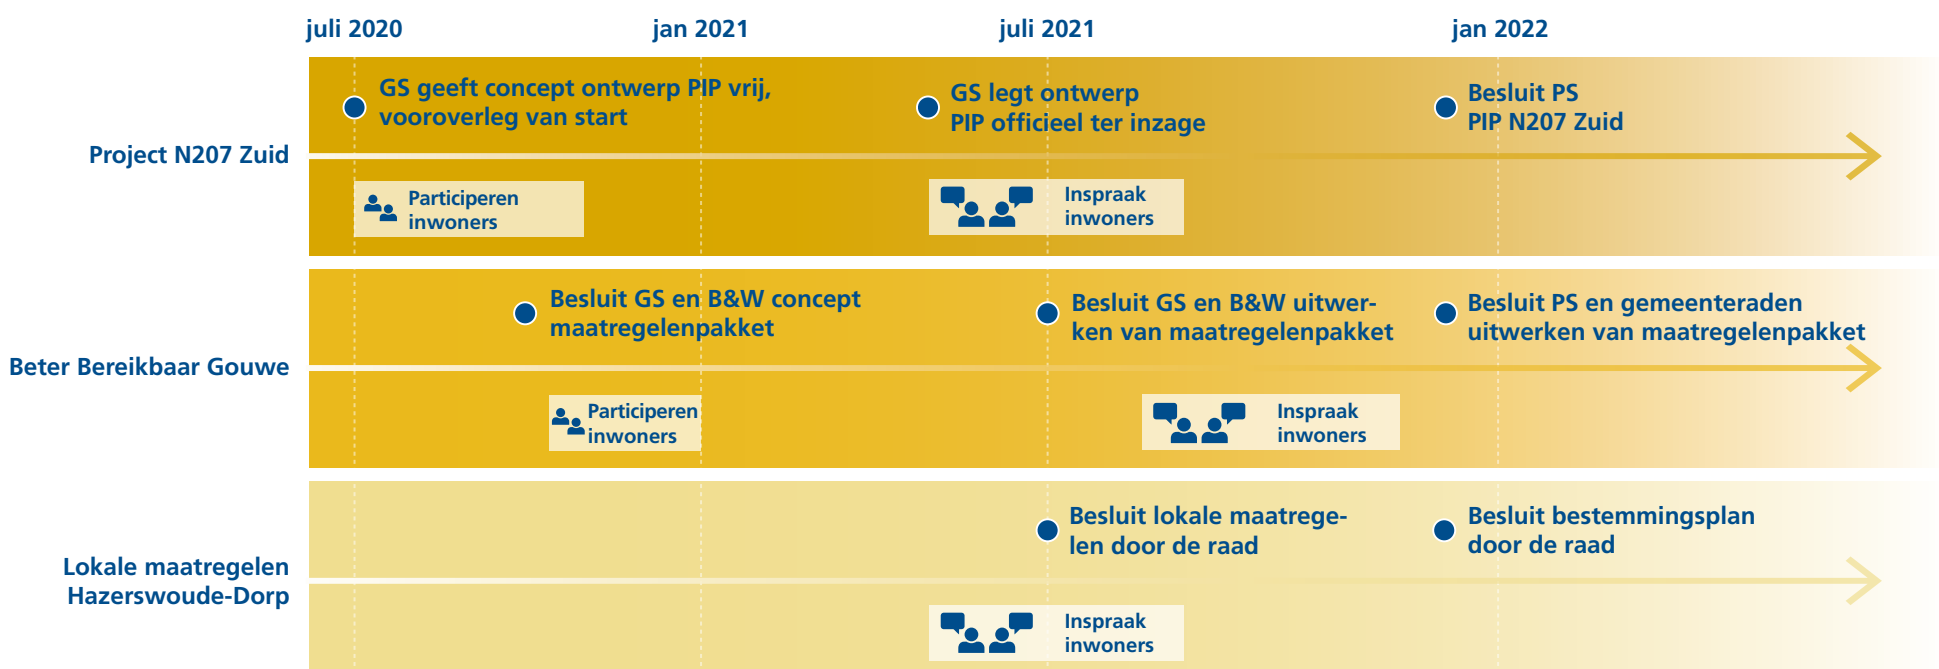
juli 2020 jan 2021 juli 2021 jan 2022

Project N207 Zuid

GS geeft concept ontwerp PIP vrij, vooroverleg van start

GS legt ontwerp PIP officieel ter inzage

Besluit PS PIP N207 Zuid

Participeren inwoners

Inspraak inwoners

Beter Bereikbaar Gouwe

Besluit GS en B&W concept maatregelenpakket

Besluit GS en B&W uitwerken van maatregelenpakket

Besluit PS en gemeenteraden uitwerken van maatregelenpakket

Participeren inwoners

Inspraak inwoners

Lokale maatregelen Hazerswoude-Dorp

Besluit lokale maatregelen door de raad

Besluit bestemmingsplan door de raad

Inspraak inwoners